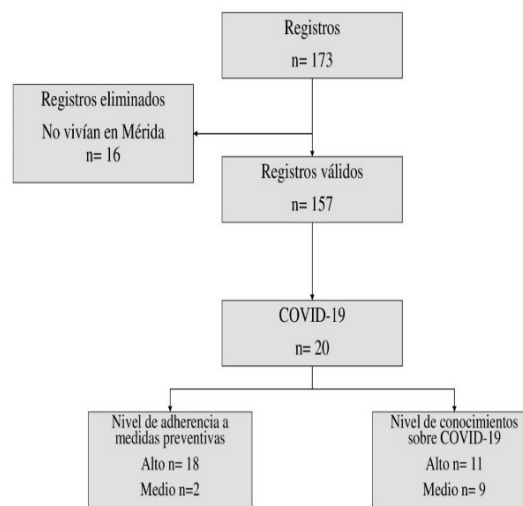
Registros
n= 173

Registros eliminados
No vivían en Mérida
n= 16

Registros válidos
n= 157

COVID-19
n= 20

Nivel de adherencia a medidas preventivas
Alto n= 18
Medio n=2

Nivel de conocimientos sobre COVID-19
Alto n= 11
Medio n= 9